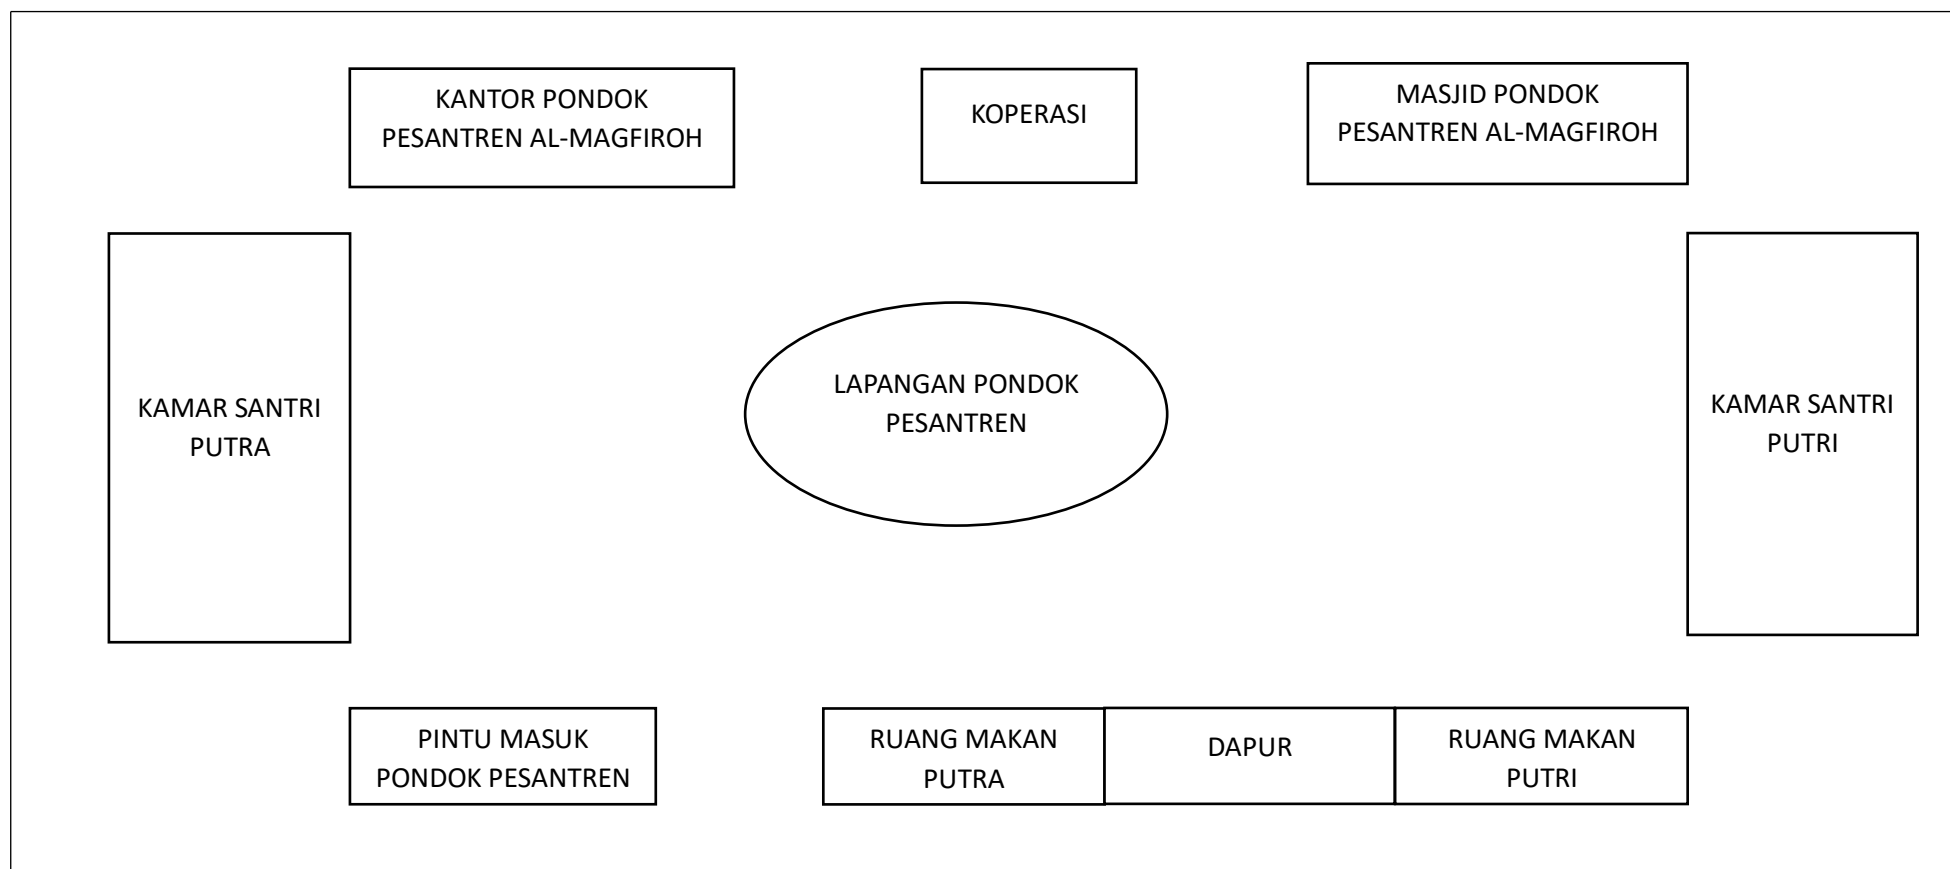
KANTOR PONDOK PESANTREN AL-MAGFIROH

KOPERASI

MASJID PONDOK PESANTREN AL-MAGFIROH

KAMAR SANTRI PUTRA

LAPANGAN PONDOK PESANTREN

KAMAR SANTRI PUTRI

PINTU MASUK PONDOK PESANTREN

RUANG MAKAN PUTRA

DAPUR

RUANG MAKAN PUTRI